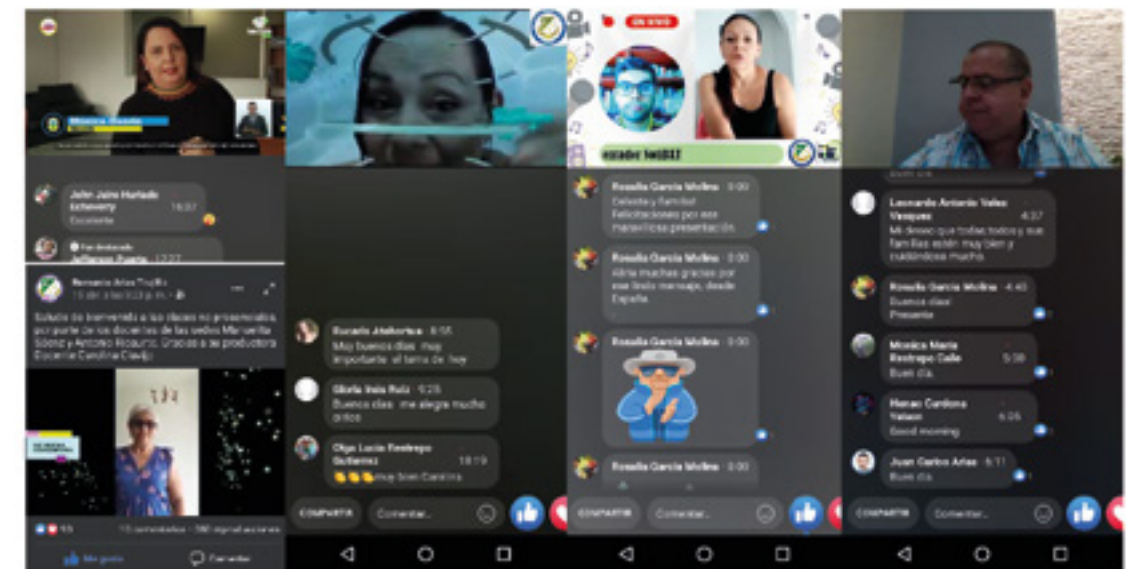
John Jairo Hurtado Echeverry
Excelente 16:07

Fan destacado
Jefferson Puerta 17:27

Remanso Arias Trujillo
15 de ... a las 8:33 p. m.

Saludo de bienvenida a las clases no presenciales, por parte de los docentes de las sedes Marcelina Sáenz y Antonio Ricaurte. Gracias a las productora Docente Carolina Clavijo

15
15 comentarios · 390 reproducciones
Me gusta
Comentar

Eucario Atehortua 6:55
Muy buenos días muy importante el tema de hoy

Gloria Inés Ruiz 6:26
Buenos días me alegra mucho orden

Olga Lucía Restrepo Gutierrez 18:19
muy bien Carolina

COMPARTIR
Comentar...

EN VIVO

Rosalia García Molina 0:00
Celeste y familia! Felicitaciones por esa maravillosa presentación.

Rosalia García Molina 0:00
Alirio muchas gracias por ese lindo mensaje, desde España.

Rosalia García Molina 0:00

Rosalia García Molina 0:00

COMPARTIR
Comentar...

Leonardo Antonio Velez Vasquez 4:37
Mi deseo que todos todos y sus familias estén muy bien y cuidándose mucho.

Rosalia García Molina 4:40
Buenos días
Presente

Monica Maria Restrepo Calle 5:30
Buen día.

Henao Cardona Yeison 6:05
Good morning

Juan Carlos Arias 6:11
Buen día.

COMPARTIR
Comentar...